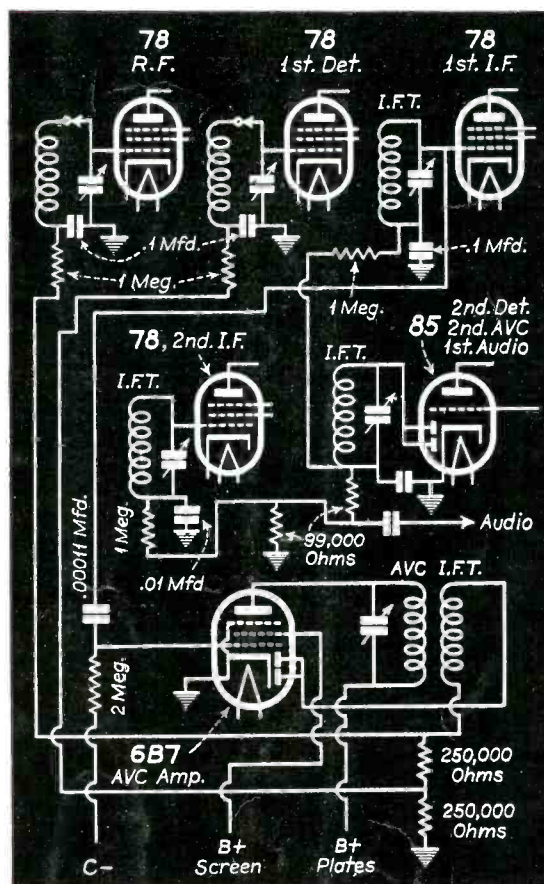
78
R.F.

78
1st. Det.

78
1st. I.F.

I.F.T.

.1 Mfd.

.1 Mfd.

1 Meg.

1 Meg.

78, 2nd. I.F.

85
2nd. Det.
2nd. AVC
1st. Audio

I.F.T.

I.F.T.

1 Meg.

.01 Mfd

99,000
Ohms

Audio

.00011 Mfd.

AVC I.F.T.

2 Meg.

6B7
AVC Amp.

250,000
Ohms

250,000
Ohms

C-

B+
Screen

B+
Plates